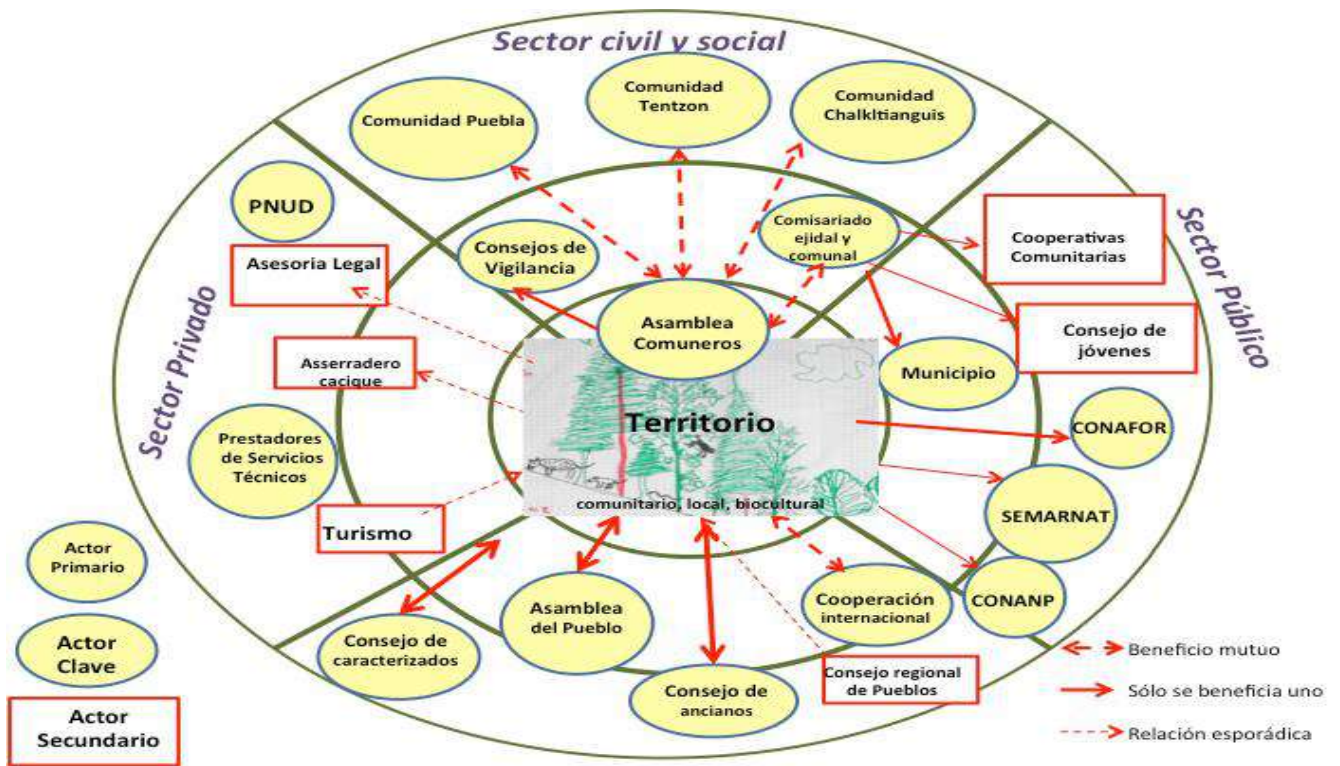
Sector civil y social

Comunidad Puebla

Comunidad Tentzon

Comunidad Chalkltianguis

PNUD

Consejos de Vigilancia

Comisariado ejidal y comunal

Cooperativas Comunitarias

Sector Público

Asesoria Legal

Sector Privado

Asamblea Comuneros

Consejo de jóvenes

Asserradero cacique

Municipio

Territorio

comunitario, local, biocultural

CONAFOR

Prestadores de Servicios Técnicos

SEMARNAT

Turismo

Actor Primario

Asamblea del Pueblo

Cooperación internacional

CONANP

Actor Clave

Consejo de caracterizados

Consejo regional de Pueblos

Beneficio mutuo

Consejo de ancianos

Sólo se beneficia uno

Actor Secundario

Relación esporádica